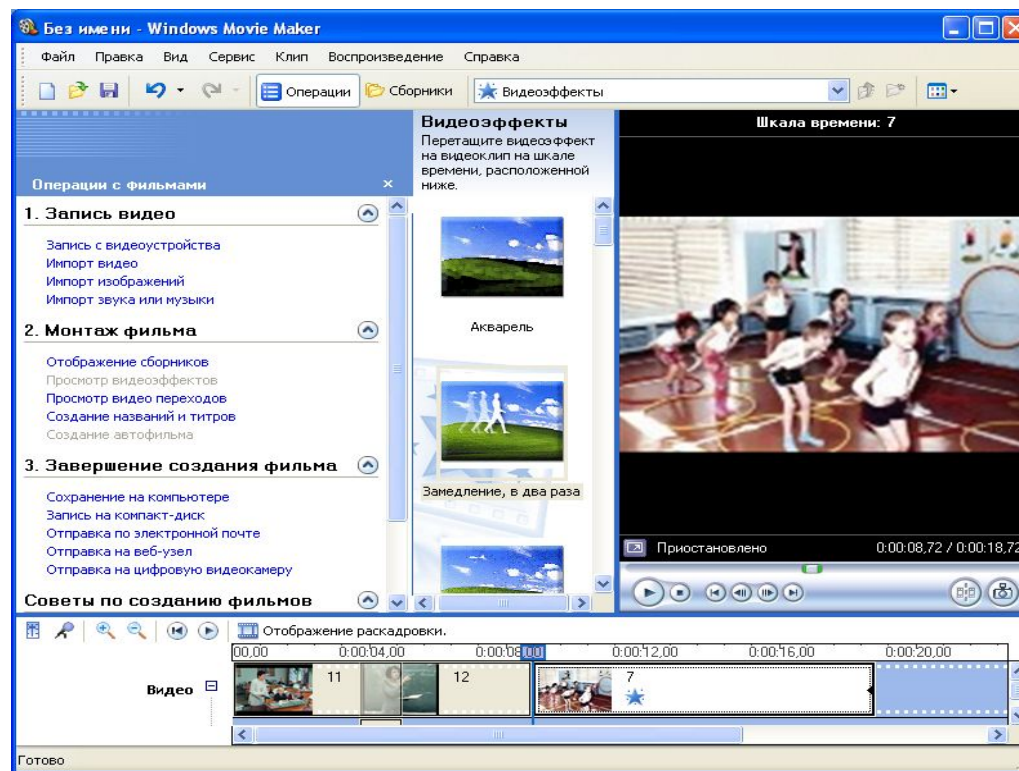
Без имени - Windows Movie Maker

Файл Правка Вид Сервис Клип Воспроизведение Справка

Операции Сборники Видеоэффекты

Операции с фильмами ×

1. Запись видео

Запись с видеоустройства
Импорт видео
Импорт изображений
Импорт звука или музыки

2. Монтаж фильма

Отображение сборников
Просмотр видеоэффектов
Просмотр видео переходов
Создание названий и титров
Создание автофильма

3. Завершение создания фильма

Сохранение на компьютере
Запись на компакт-диск
Отправка по электронной почте
Отправка на веб-узел
Отправка на цифровую видеокамеру

Советы по созданию фильмов

Видеоэффекты
Перетащите видеоэффект на видеоклип на шкале времени, расположенной ниже.

Акварель

Замедление, в два раза

Шкала времени: 7

Приостановлено 0:00:08,72 / 0:00:18,72

Отображение раскадровки.

00,00 0:00:04,00 0:00:08,00 0:00:12,00 0:00:16,00 0:00:20,00

Видео

11 12 7

Готово